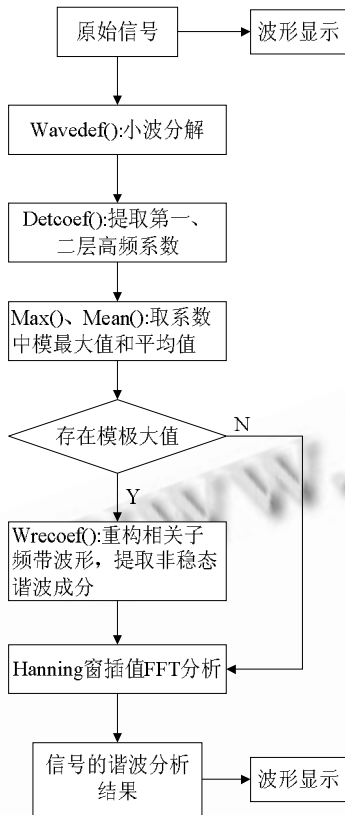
原始信号

波形显示

Wavedef():小波分解

Detcoef():提取第一、二层高频系数

Max()、Mean():取系数中模最大值和平均值

存在模极大值

N

Y

Wrecoef():重构相关子频带波形，提取非稳态谐波成分

Hanning窗插值FFT分析

信号的谐波分析结果

波形显示